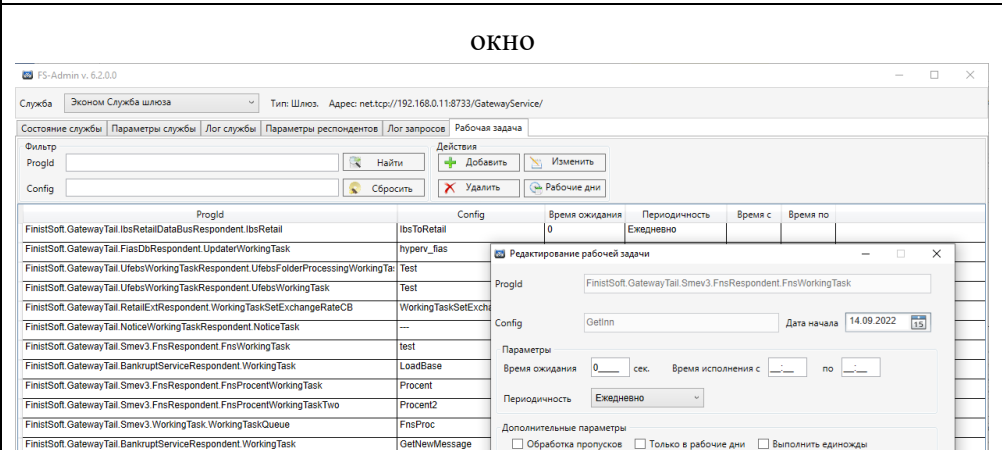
окно

FS-Admin v. 6.2.0.0

Служба Эконом Служба шлюза Тип: Шлюз. Адрес: net.tcp://192.168.0.11:8733/GatewayService/

Состояние службы | Параметры службы | Лог службы | Параметры респондентов | Лог запросов | Рабочая задача

Фильтр
ProgId Найти
Config Сбросить

Действия
Добавить Изменить
Удалить Рабочие дни

| ProgId | Config | Время ожидания | Периодичность | Время с | Время по |
|---|---|---|---|---|---|
| FinistSoft.GatewayTail.IbsRetailDataBusRespondent.IbsRetail | IbsToRetail | 0 | Ежедневно | | |
| FinistSoft.GatewayTail.FiasDbRespondent.UpdaterWorkingTask | hyperv_fias | | | | |
| FinistSoft.GatewayTail.UfebsWorkingTaskRespondent.UfebsFolderProcessingWorkingTa | Test | | | | |
| FinistSoft.GatewayTail.UfebsWorkingTaskRespondent.UfebsWorkingTask | Test | | | | |
| FinistSoft.GatewayTail.RetailExtRespondent.WorkingTaskSetExchangeRateCB | WorkingTaskSetExcha | | | | |
| FinistSoft.GatewayTail.NoticeWorkingTaskRespondent.NoticeTask | --- | | | | |
| FinistSoft.GatewayTail.Smev3.FnsRespondent.FnsWorkingTask | test | | | | |
| FinistSoft.GatewayTail.BankruptServiceRespondent.WorkingTask | LoadBase | | | | |
| FinistSoft.GatewayTail.Smev3.FnsRespondent.FnsProcentWorkingTask | Procent | | | | |
| FinistSoft.GatewayTail.Smev3.FnsRespondent.FnsProcentWorkingTaskTwo | Procent2 | | | | |
| FinistSoft.GatewayTail.Smev3.WorkingTask.WorkingTaskQueue | FnsProc | | | | |
| FinistSoft.GatewayTail.BankruptServiceRespondent.WorkingTask | GetNewMessage | | | | |

Редактирование рабочей задачи

ProgId FinistSoft.GatewayTail.Smev3.FnsRespondent.FnsWorkingTask

Config GetInn Дата начала 14.09.2022

Параметры
Время ожидания 0____ сек. Время исполнения с __:__ по __:__

Периодичность Ежедневно

Дополнительные параметры
Обработка пропусков Только в рабочие дни Выполнить единожды